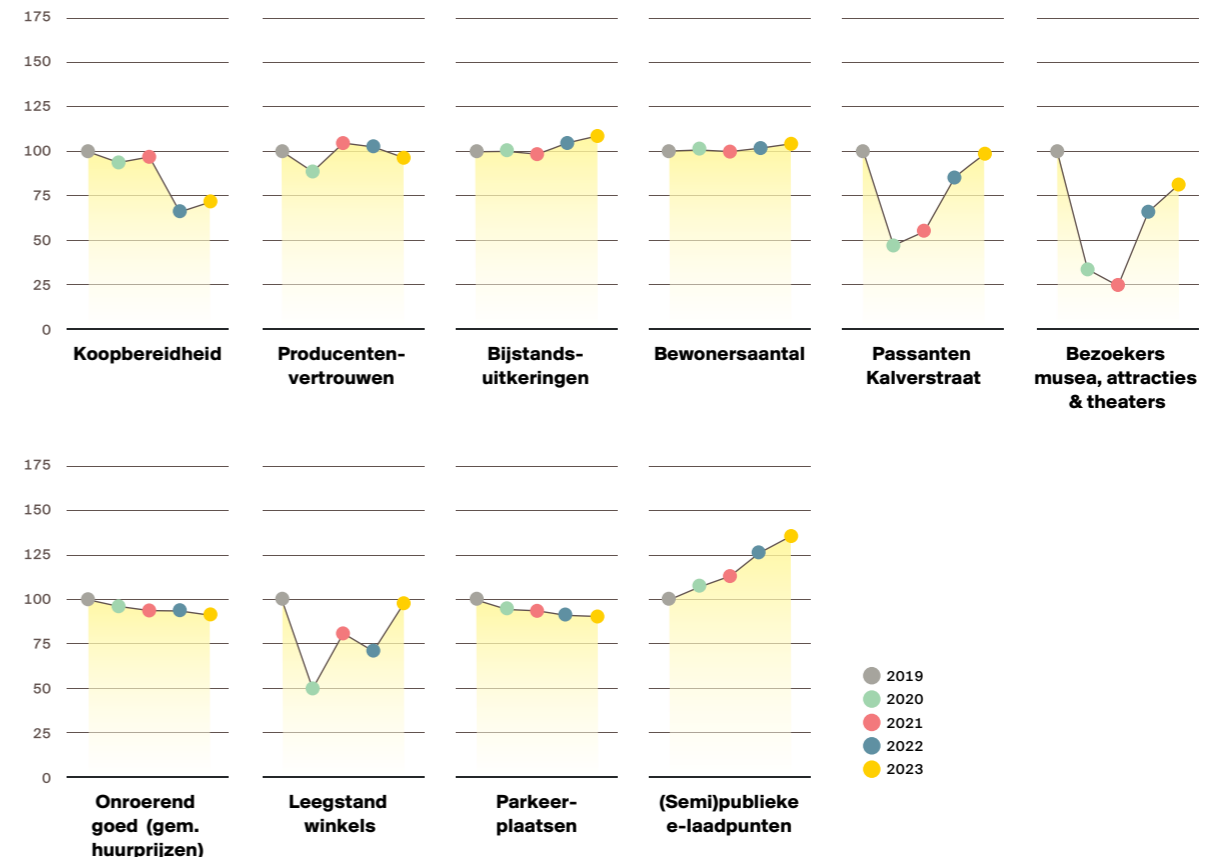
175
150
125
100
75
50
25
0

Koopbereidheid

Producentenvertrouwen

Bijstandsuitkeringen

Bewonersaantal

Passanten Kalverstraat

Bezoekers musea, attracties & theaters

175
150
125
100
75
50
25
0

Onroerend goed (gem. huurprijzen)

Leegstand winkels

Parkeerplaatsen

(Semi)publieke e-laadpunten

2019
2020
2021
2022
2023